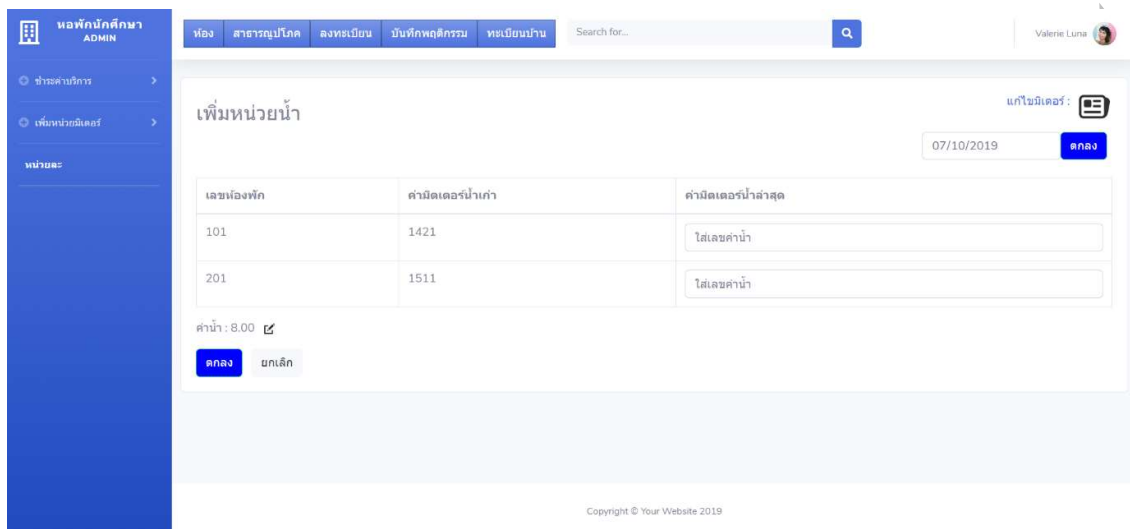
หอพักนักศึกษา
ADMIN

ชำระค่าบริการ
เพิ่มหน่วยมิเตอร์
หน่วยละ

ห้อง สาธารณูปโภค ลงทะเบียน บันทึกพฤติกรรม ทะเบียนบ้าน

Search for...

Valerie Luna

เพิ่มหน่วยน้ำ

แก้ไขมิเตอร์ :

07/10/2019 ตกลง

| เลขห้องพัก | ค่ามิตเตอร์น้ำเก่า | ค่ามิตเตอร์น้ำล่าสุด |
|---|---|---|
| 101 | 1421 | ใส่เลขค่าน้ำ |
| 201 | 1511 | ใส่เลขค่าน้ำ |

ค่าน้ำ : 8.00

ตกลง ยกเลิก

Copyright © Your Website 2019